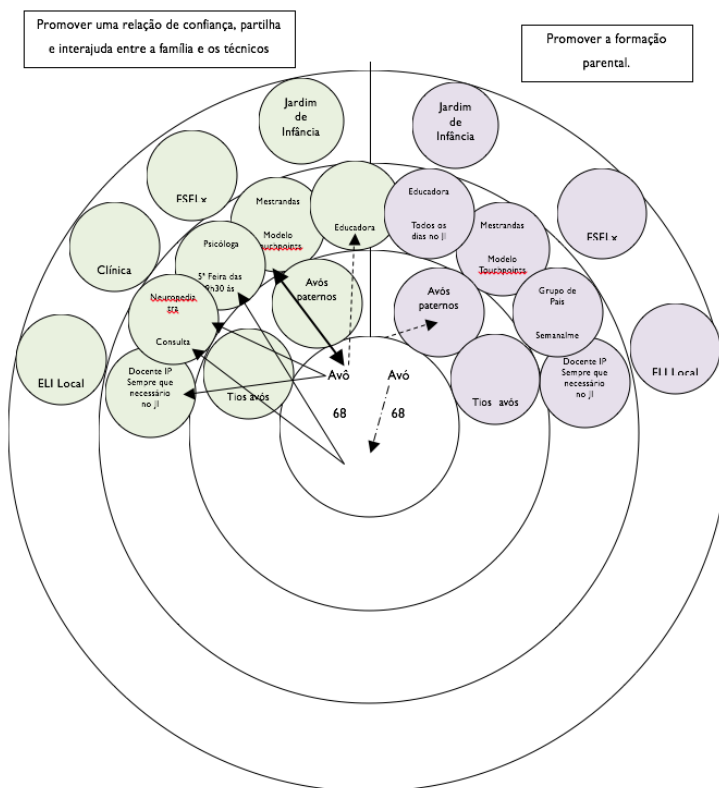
Promover uma relação de confiança, partilha e interajuda entre a família e os técnicos

Promover a formação parental.

Jardim de Infância

Jardim de Infância

ESEI x

Mestrandas

Modelo Touchpoints

Educadora

Educadora

Todos os dias no JI

Mestrandas

Modelo Touchpoints

ESEI x

Clínica

Psicóloga

5ª Feira das 9h30 às

Avós paternos

Avós paternos

Grupo de Pais

Semanalme

Neuropediatra

Consulta

ELI Local

Docente IP Sempre que necessário no JI

Tios avós

Avô

Avó

68

68

Tios avós

Docente IP Sempre que necessário no JI

ELI Local